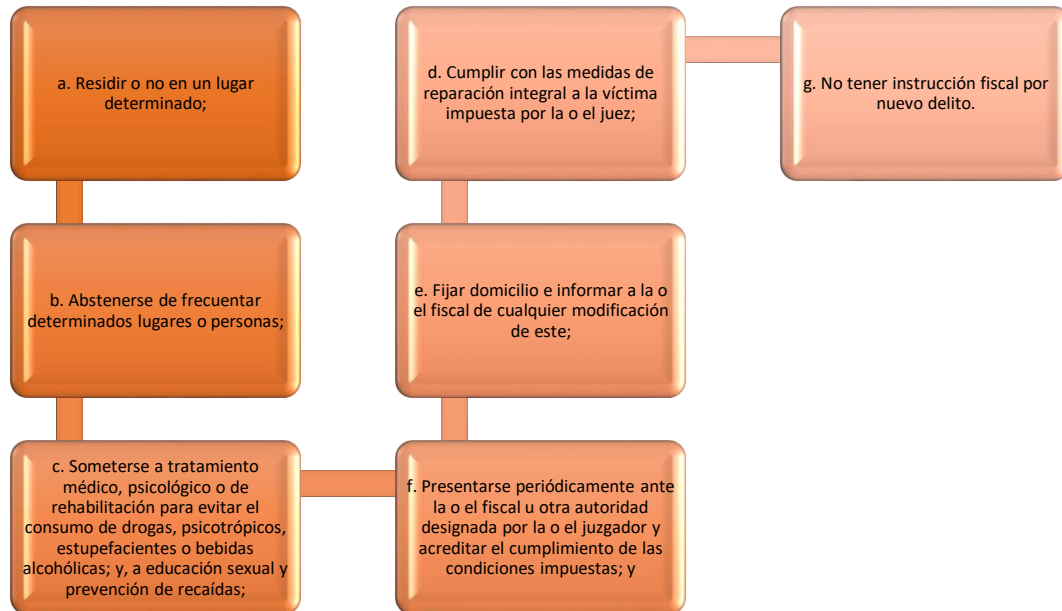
a. Residir o no en un lugar determinado;

b. Abstenerse de frecuentar determinados lugares o personas;

c. Someterse a tratamiento médico, psicológico o de rehabilitación para evitar el consumo de drogas, psicotrópicos, estupefacientes o bebidas alcohólicas; y, a educación sexual y prevención de recaídas;

f. Presentarse periódicamente ante la o el fiscal u otra autoridad designada por la o el juzgador y acreditar el cumplimiento de las condiciones impuestas; y

e. Fijar domicilio e informar a la o el fiscal de cualquier modificación de este;

d. Cumplir con las medidas de reparación integral a la víctima impuesta por la o el juez;

g. No tener instrucción fiscal por nuevo delito.